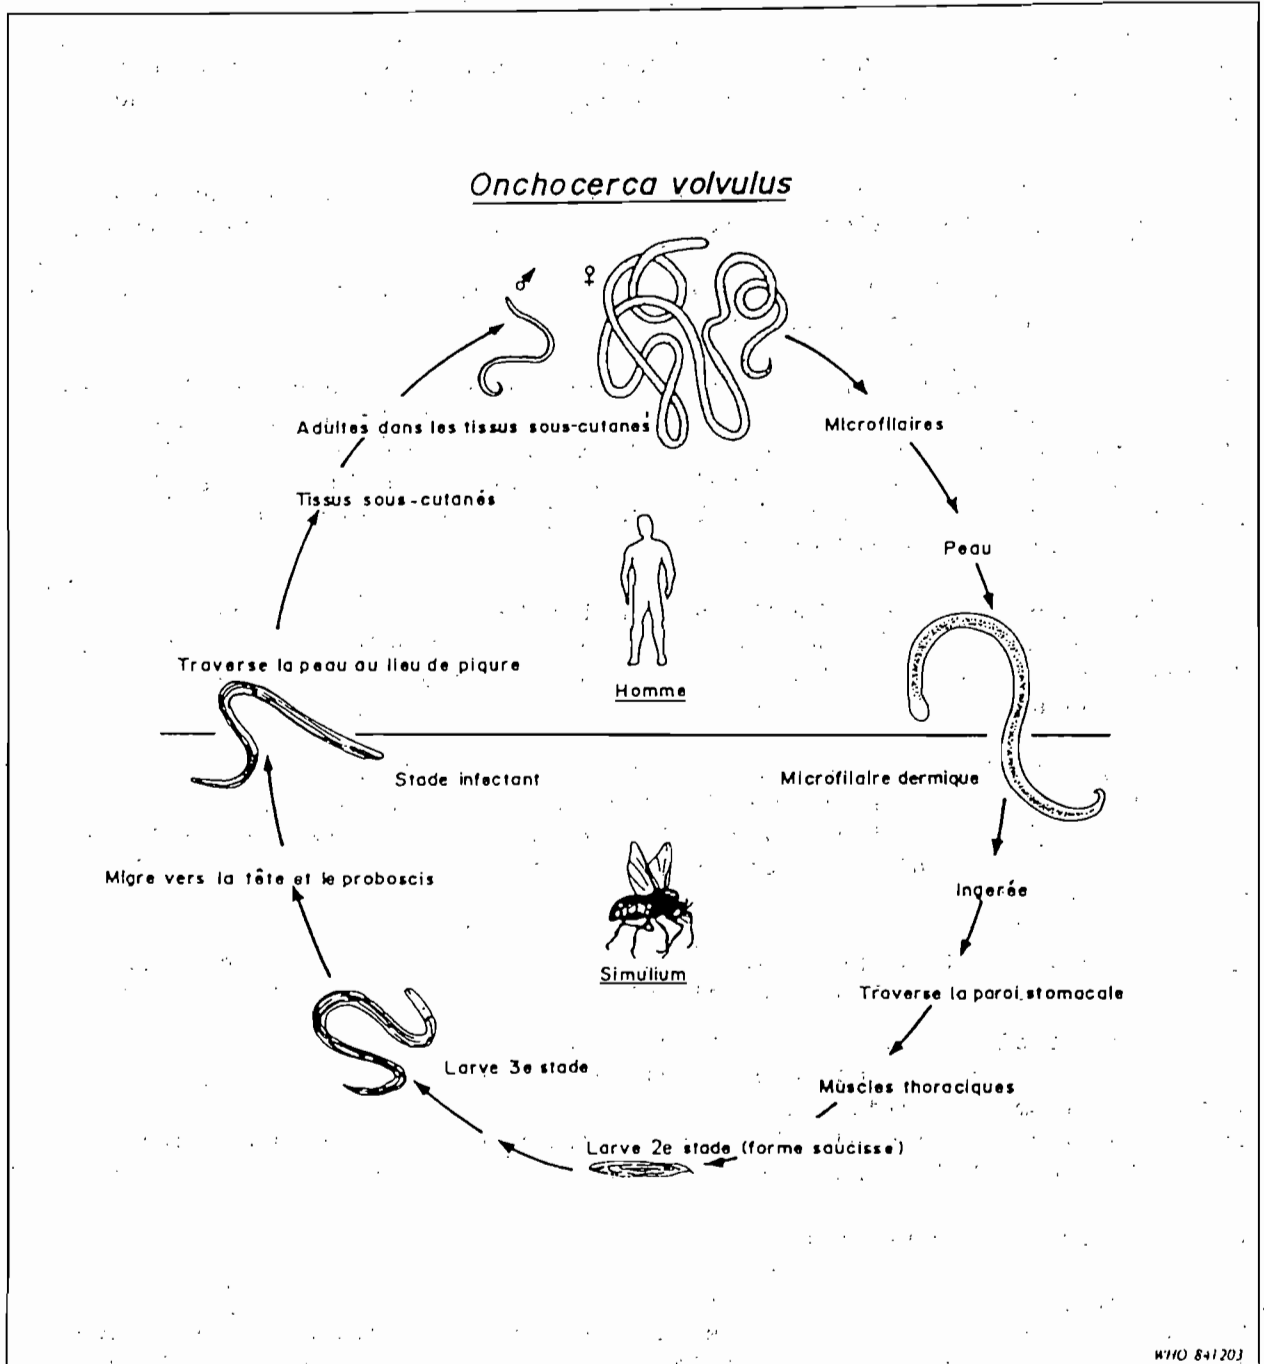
Onchocerca volvulus

♂ ♀

Adultes dans les tissus sous-cutanes

Microfilaires

Tissus sous-cutanés

Peau

Homme

Traverse la peau au lieu de piqure

Stade infectant

Microfilaire dermique

Migre vers la tête et le proboscis

Ingerée

Simulium

Traverse la paroi stomacale

Larve 3e stade

Muscles thoraciques

Larve 2e stade (forme saucisse)

WHO 841203